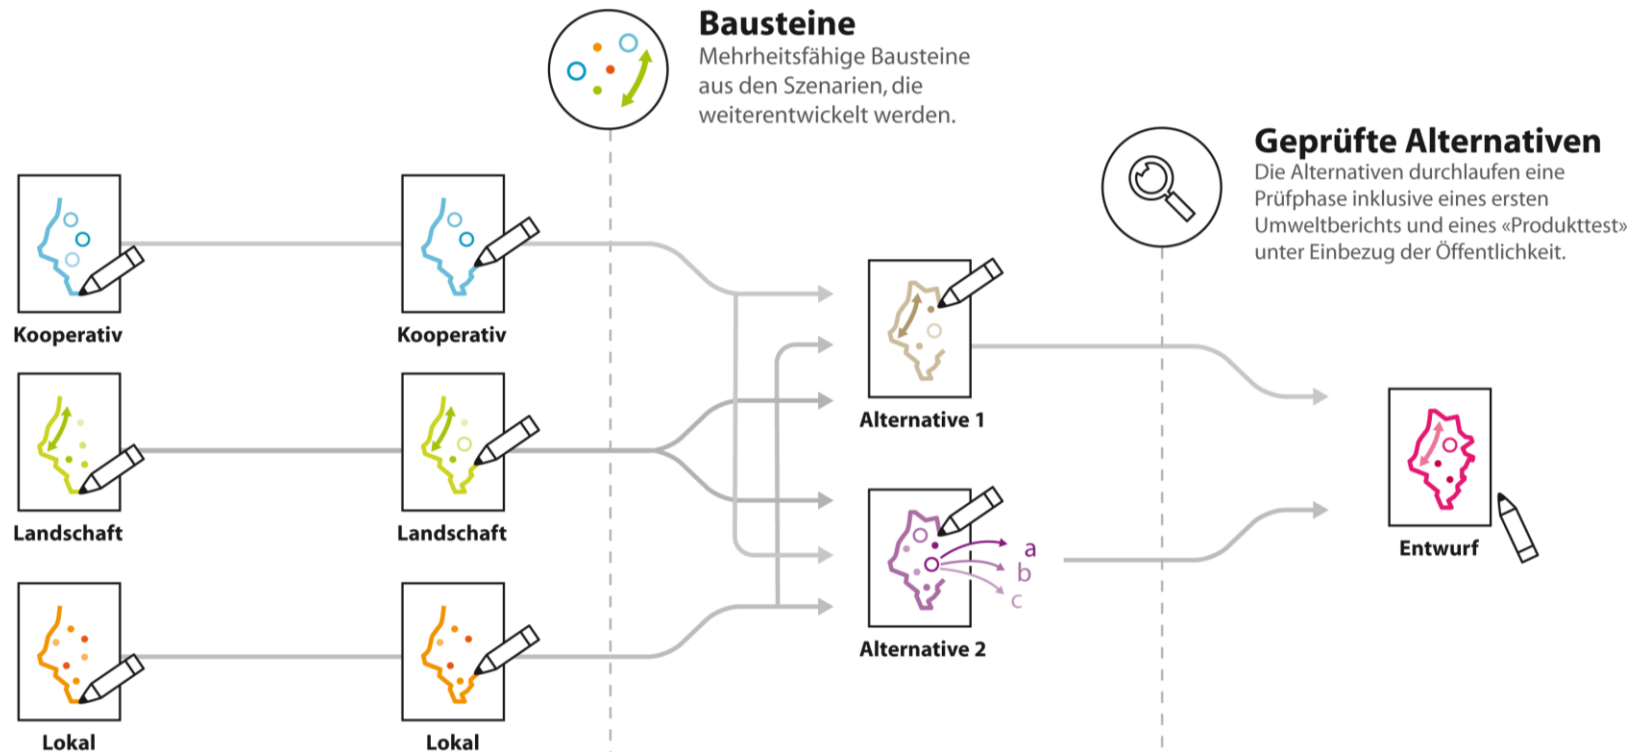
Bausteine
Mehrheitsfähige Bausteine aus den Szenarien, die weiterentwickelt werden.

Geprüfte Alternativen
Die Alternativen durchlaufen eine Prüfphase inklusive eines ersten Umweltberichts und eines «Produkttest» unter Einbezug der Öffentlichkeit.

Kooperativ

Kooperativ

Landschaft

Landschaft

Lokal

Lokal

Alternative 1

a
b
c

Alternative 2

Entwurf